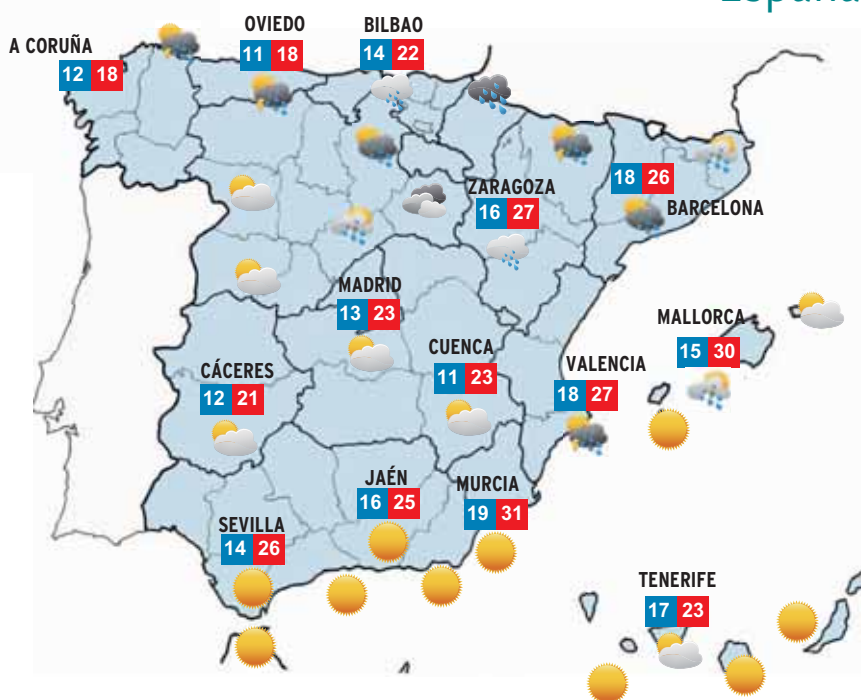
España

OVIEDO
11 18

BILBAO
14 22

A CORUÑA
12 18

ZARAGOZA
16 27

18 26
BARCELONA

MADRID
13 23

MALLORCA
15 30

CUENCA
11 23

VALENCIA
18 27

CÁCERES
12 21

JAÉN
16 25

MURCIA
19 31

SEVILLA
14 26

TENERIFE
17 23